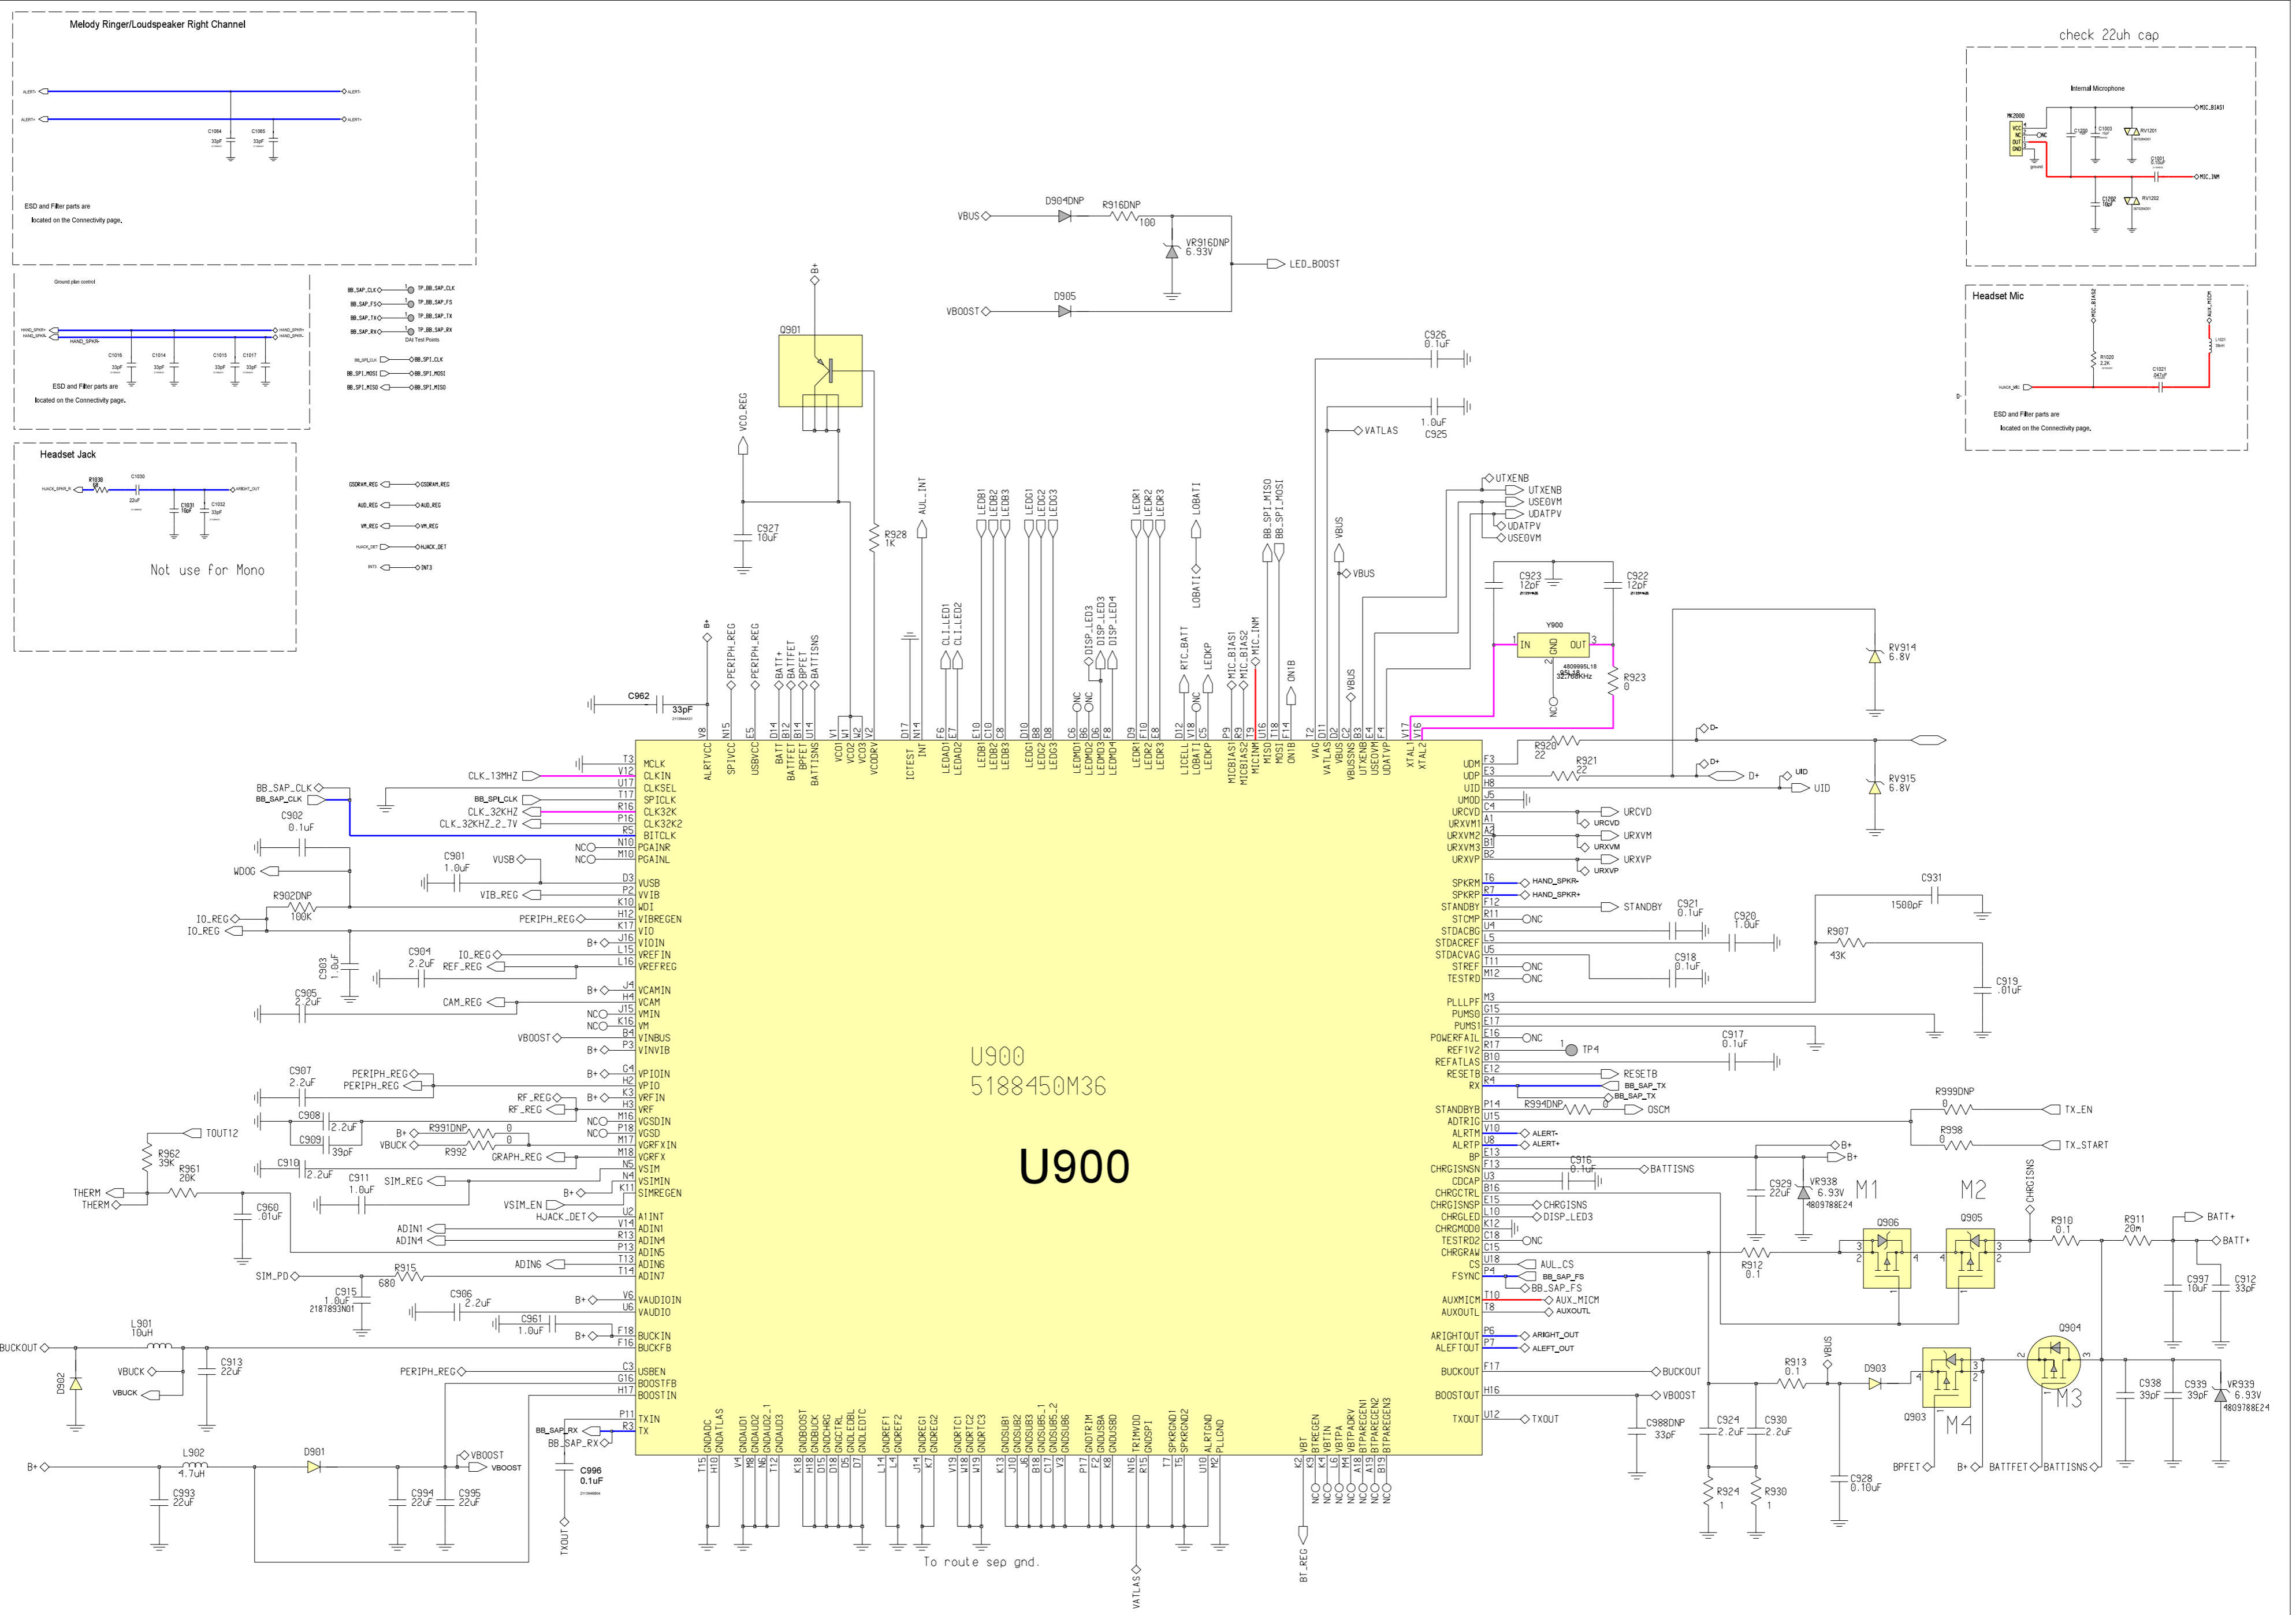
Melody Ringer/Loudspeaker Right Channel

ALERT- ALERT-
ALERT+ ALERT+
C1004 33pF C1005 33pF

ESD and Filter parts are located on the Connectivity page.

Ground plan control

HAND_SPKR+ HAND_SPKR- HAND_SPKR-
C1016 33pF C1014 33pF C1015 33pF C1017 33pF

ESD and Filter parts are located on the Connectivity page.

Headset Jack

HJACK_SPKR_R R1030 C1030 22uF C1031 18pF C1032 33pF ARIGHT_OUT

Not use for Mono

BB_SAP_CLK TP_BB_SAP_CLK
BB_SAP_FS TP_BB_SAP_FS
BB_SAP_TX TP_BB_SAP_TX
BB_SAP_RX TP_BB_SAP_RX
DAI Test Points
BB_SPI_CLK BB_SPI_CLK
BB_SPI_MOSI BB_SPI_MOSI
BB_SPI_MISO BB_SPI_MISO

CSDRAM_REG CSDRAM_REG
AUD_REG AUD_REG
VM_REG VM_REG
HJACK_DET HJACK_DET
INT3 INT3

VBUS D904DNP R916DNP 100 VR916DNP 6.93V LED_BOOST
VBOOST D905

check 22uh cap

Internal Microphone
MK2000 VCC NC OUT GND
C1000 C1003 RV1201 MIC_BIAS1
C1001 MIC_INM
C1002 RV1202

Headset Mic
MIC_BIAS2 AUX_MICM
R1020 2.2K L1021 C1021
HJACK_MIC
ESD and Filter parts are located on the Connectivity page.

B+ Q901 VCO_REG C927 10uF R928 1K AUL_INT
C926 0.1uF 1.0uF C925 VATLAS
UTXENB UTXENB USEOVM UDATPV UDATPV USEOVM
VBUS VBUS
C923 12pF C922 12pF Y900 IN GND OUT 32.768KHz R923 0
RV914 6.8V RV915 6.8V
R920 22 R921 22 D- D+ D+ UID UID

C962 33pF
CLK_13MHZ BB_SAP_CLK BB_SAP_CLK BB_SPI_CLK CLK_32KHZ CLK_32KHZ_2_7V
C902 0.1uF WDOG C901 1.0uF VUSB VIB_REG R902DNP 100K IO_REG IO_REG PERIPH_REG
C903 1.0uF C904 2.2uF IO_REG REF_REG C905 2.2uF CAM_REG VBOOST
C907 2.2uF PERIPH_REG PERIPH_REG RF_REG RF_REG C908 2.2uF C909 39pF R991DNP 0 VBUCK R992 0 GRAPH_REG
TOUT12 R962 39K R961 20K THERM THERM C910 2.2uF C911 1.0uF SIM_REG C960 .01uF VSIM_EN HJACK_DET ADIN1 ADIN4 ADIN6
SIM_PD R915 680 C915 1.0uF 2187893N01 C906 2.2uF C961 1.0uF
BUCKOUT L901 10uH VBUCK VBUCK C913 22uF D902 PERIPH_REG
BB_SAP_RX BB_SAP_RX C996 0.1uF TXOUT
B+ L902 4.7uH D901 VBOOST VBOOST C993 22uF C994 22uF C995 22uF

MCLK CLKIN CLKSEL SPICLK CLK32K CLK32K2 BITCLK PGAINR PGAINL VUSB VVIB WDI VIBREGEN VIO VIOIN VREFIN VREFREG VCAMIN VCAM VMIN VM VINBUS VINVIB VPIOIN VPIO VRFIN VRF VGSDIN VGSD VGRFXIN VGRFX VSIM VSIMIN SIMREGEN A1INT ADIN1 ADIN4 ADIN5 ADIN6 ADIN7 VAUDIOIN VAUDIO BUCKIN BUCKFB USBEN BOOSTFB BOOSTIN TXIN TX

U900
5188450M36
U900

UDM UDP UID UMOD URCVD URXVM1 URXVM2 URXVM3 URXVP SPKRM SPKRP STANDBY STCMP STDACBG STDACREF STDACVAG STREF TESTRO PLLLPF PUMS0 PUMS1 POWERFAIL REF1V2 REFATLAS RESETB RX STANDBYB ADTRIG ALRTM ALRTP BP CHRGISNSN CDCAP CHRGCTRL CHRGISNSP CHRGLED CHRGMODO TESTRO2 CHRGRAW CS FSYNC AUXMICM AUXOUTL ARIGHTOUT ALEFTOUT BUCKOUT BOOSTOUT TXOUT

URCVD URCVD URXVM URXVM URXVP URXVP HAND_SPKR- HAND_SPKR+ STANDBY C921 0.1uF C920 1.0uF C918 0.1uF C917 0.1uF TP4 RESETB BB_SAP_TX BB_SAP_TX R994DNP 0 OSCM R999DNP 0 TX_EN R998 0 TX_START ALERT- ALERT+ C916 0.1uF BATTISNS CHRGISNS DISP_LED3 AUL_CS BB_SAP_FS BB_SAP_FS AUX_MICM AUXOUTL ARIGHT_OUT ALEFT_OUT BUCKOUT VBOOST TXOUT
C931 1500pF R907 43K C919 .01uF
C929 22uF VR938 6.93V 4809788E24 M1 M2 Q906 Q905 CHRGISNS R910 0.1 R911 20m BATT+ BATT+ R912 0.1 C997 10uF C912 33pF
VBUS R913 0.1 D903 Q903 M4 Q904 M3 C938 39pF C939 39pF VR939 6.93V 4809788E24
C988DNP 33pF C924 2.2uF C930 2.2uF R924 1 R930 1 C928 0.10uF BPFET B+ BATTFET BATTISNS

ALRTVCC SPIVCC USBVCC BATT BATT+ BATTFET BPFET BATTISNS VCO1 VCO2 VCO3 VCODRV ICTEST INT LEDAD1 LEDAD2 LEDB1 LEDB2 LEDB3 LEDG1 LEDG2 LEDG3 LEDMD1 LEDMD2 LEDMD3 LEDMD4 LEDR1 LEDR2 LEDR3 LICELL LOBATI LEDKP MICBIAS1 MICBIAS2 MICINM MISO MOSI ONIB VAG VATLAS VBUS VBUSSNS UTXENB USEOVM UDATVP XTAL1 XTAL2
PERIPH_REG PERIPH_REG CLI_LED1 CLI_LED2 DISP_LED3 DISP_LED3 DISP_LED4 RTC_BATT LEDKP MIC_BIAS1 MIC_BIAS2 MIC_INM ONIB VBUS LEDB1 LEDB2 LEDB3 LEDG1 LEDG2 LEDG3 LEDR1 LEDR2 LEDR3 LOBATI LOBATI BB_SPI_MISO BB_SPI_MOSI

GNDADC GNDATLAS GNDAUD1 GNDAUD2 GNDAUD2_1 GNDAUD3 GNDBOOST GNDBUCK GNDCHRG GNDLEDBL GNDLEDTC GNDREF1 GNDREF2 GNDREG1 GNDREG2 GNDRTC1 GNDRTC2 GNDRTC3 GNDSUB1 GNDSUB2 GNDSUB3 GNDSUB5_1 GNDSUB5_2 GNDSUB6 GNDTRIM GNDUSBA GNDUSBD TRIMVDD GNDSPI SPKRGND1 SPKRGND2 ALRTGND PLLGND VBT BTREGEN VBTIN VBTPA VBTPADRV BTPAREGEN1 BTPAREGEN2 BTPAREGEN3

To route sep gnd.
VATLAS BT_REG